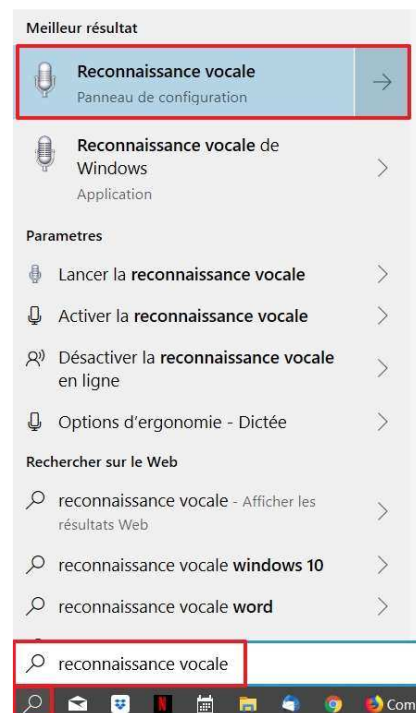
Meilleur résultat

Reconnaissance vocale
Panneau de configuration

Reconnaissance vocale de Windows
Application

Parametres

Lancer la reconnaissance vocale

Activer la reconnaissance vocale

Désactiver la reconnaissance vocale en ligne

Options d'ergonomie - Dictée

Rechercher sur le Web

reconnaissance vocale - Afficher les résultats Web

reconnaissance vocale windows 10

reconnaissance vocale word

reconnaissance vocale

Com